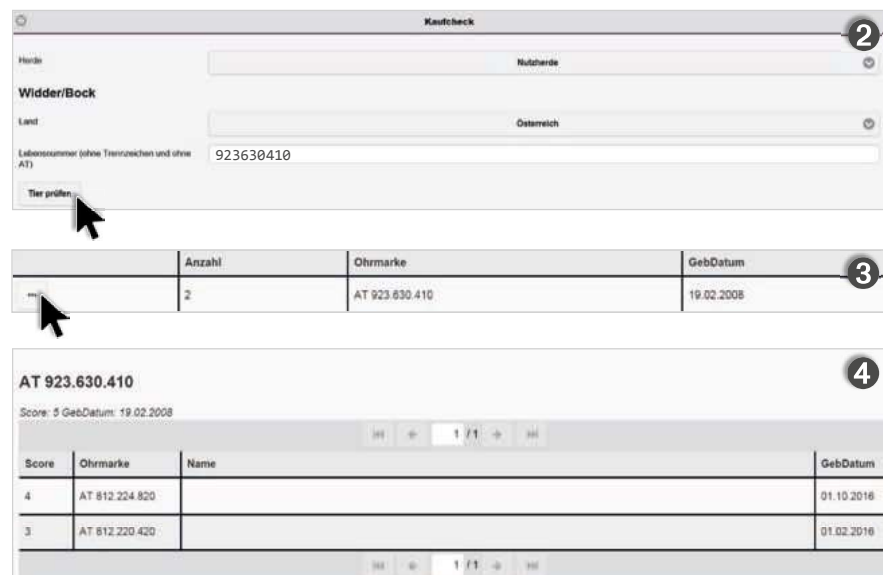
Kaufcheck

2

Herde

Nutzherde

Widder/Bock

Land

Österreich

Lebensnummer (ohne Trennzeichen und ohne AT)

923630410

Tier prüfen

| | Anzahl | Ohrmarke | GebDatum |
|---|---|---|---|
| ... | 2 | AT 923.630.410 | 19.02.2008 |

3

4

AT 923.630.410

Score: 5 GebDatum: 19.02.2008

1 /1

| Score | Ohrmarke | Name | GebDatum |
|---|---|---|---|
| 4 | AT 812.224.820 | | 01.10.2016 |
| 3 | AT 812.220.420 | | 01.02.2016 |

1 /1